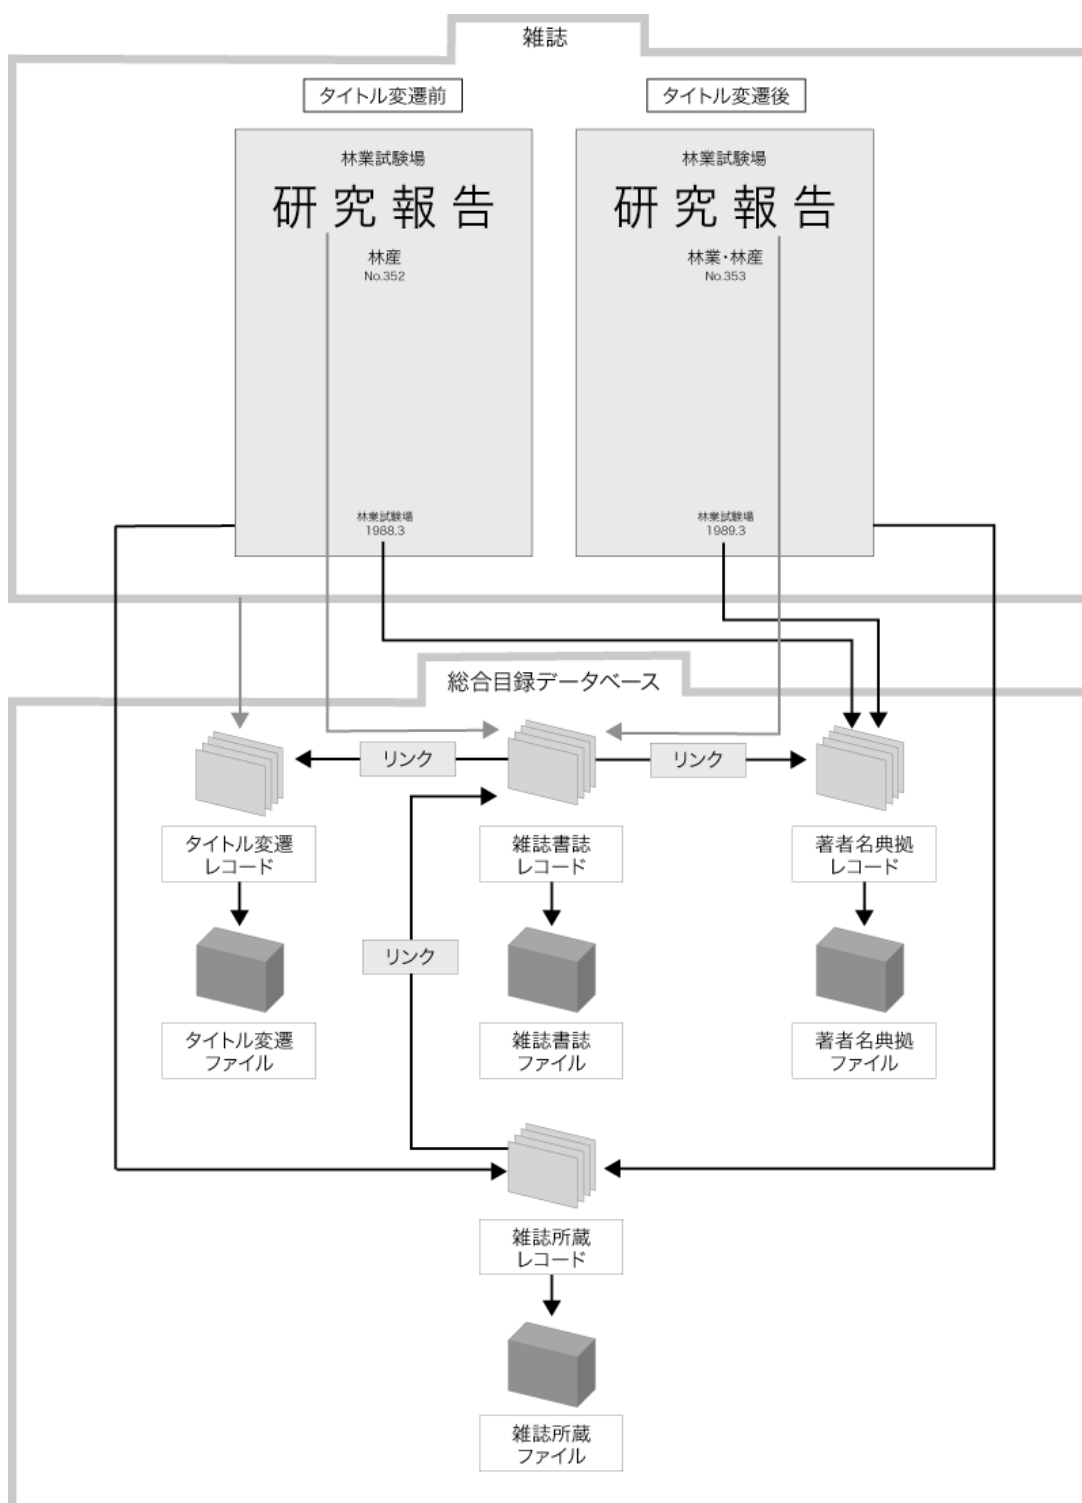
雑誌

タイトル変遷前

林業試験場
研 究 報 告
林産
No.352

林業試験場
1988.3

タイトル変遷後

林業試験場
研 究 報 告
林業・林産
No.353

林業試験場
1989.3

総合目録データベース

リンク

リンク

タイトル変遷
レコード

雑誌書誌
レコード

著者名典拠
レコード

リンク

タイトル変遷
ファイル

雑誌書誌
ファイル

著者名典拠
ファイル

雑誌所蔵
レコード

雑誌所蔵
ファイル